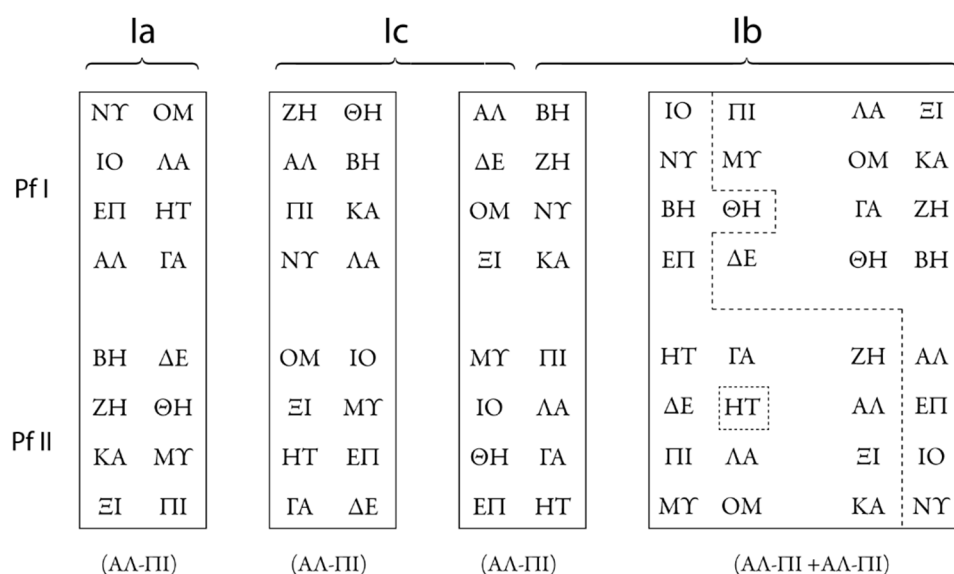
Ia Ic Ib

Pf I

| ΝΥ | ΟΜ |
|---|---|
| ΙΟ | ΛΑ |
| ΕΠ | ΗΤ |
| ΑΛ | ΓΑ |
| ΒΗ | ΔΕ |
| ΖΗ | ΘΗ |
| ΚΑ | ΜΥ |
| ΞΙ | ΠΙ |

(ΑΛ-ΠΙ)

| ΖΗ | ΘΗ |
|---|---|
| ΑΛ | ΒΗ |
| ΠΙ | ΚΑ |
| ΝΥ | ΛΑ |
| ΟΜ | ΙΟ |
| ΞΙ | ΜΥ |
| ΗΤ | ΕΠ |
| ΓΑ | ΔΕ |

(ΑΛ-ΠΙ)

| ΑΛ | ΒΗ |
|---|---|
| ΔΕ | ΖΗ |
| ΟΜ | ΝΥ |
| ΞΙ | ΚΑ |
| ΜΥ | ΠΙ |
| ΙΟ | ΛΑ |
| ΘΗ | ΓΑ |
| ΕΠ | ΗΤ |

(ΑΛ-ΠΙ)

| ΙΟ | ΠΙ | ΛΑ | ΞΙ |
|---|---|---|---|
| ΝΥ | ΜΥ | ΟΜ | ΚΑ |
| ΒΗ | ΘΗ | ΓΑ | ΖΗ |
| ΕΠ | ΔΕ | ΘΗ | ΒΗ |
| ΗΤ | ΓΑ | ΖΗ | ΑΛ |
| ΔΕ | ΗΤ | ΑΛ | ΕΠ |
| ΠΙ | ΛΑ | ΞΙ | ΙΟ |
| ΜΥ | ΟΜ | ΚΑ | ΝΥ |

(ΑΛ-ΠΙ +ΑΛ-ΠΙ)

Pf II